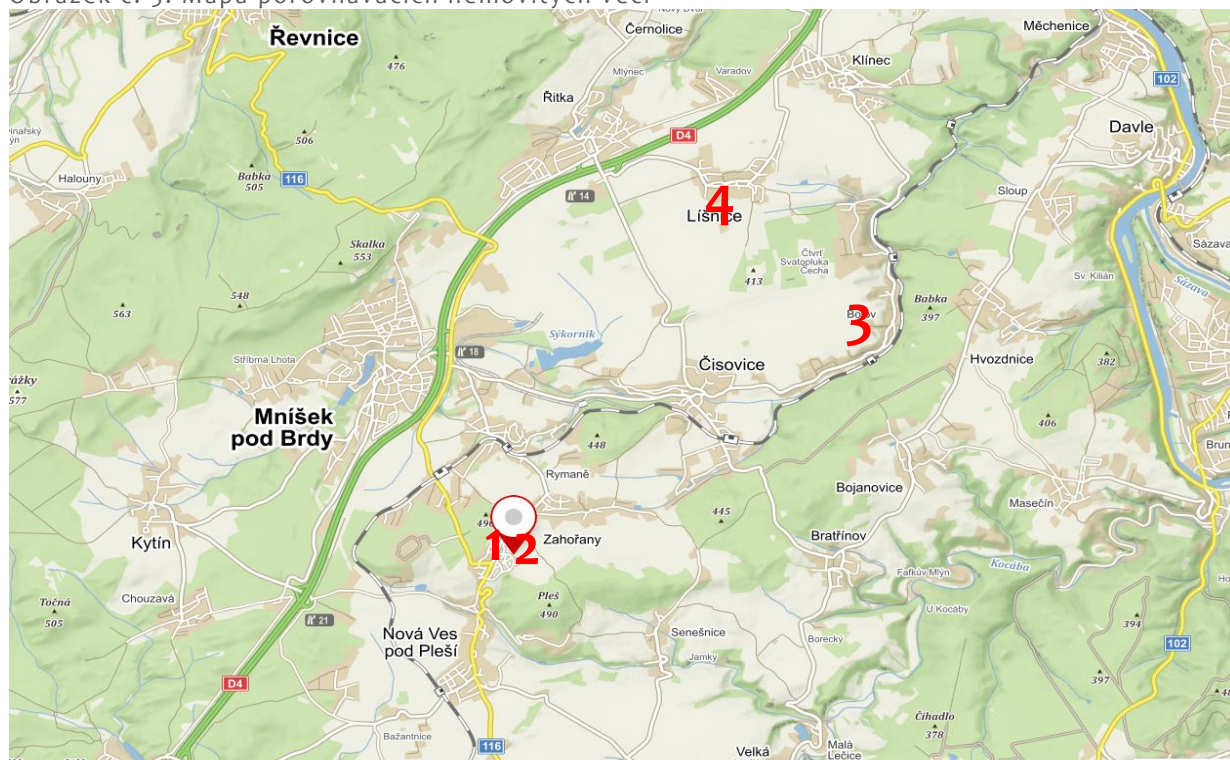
Obrázek č. 5: Mapa porovnávacích nemovitých věcí

Řevnice
476
Černolice
Nový Dvůr
Mlýnec
Varadov
Měchenice
Klínec
102
Davle
Řitka
D4
506
Halouny
Babka
505
116
14
4
Líšnice
Sloup
Sázava
Skalka
553
Čtvrť Svatopluka Čecha
413
Sv. Kilián
Sázava
548
563
Babka
397
Bojov
3
Sýkorník
Stříbrná Lhota
18
Čisovice
Hvozdnice
382
577
Mníšek pod Brdy
448
406
Bojanovice
Masečín
Bru
Rymaně
445
496
Zahořany
1
2
Bratřínov
Kytín
Fafkův Mlýn
Kocába
Chouzavá
Pleš
490
U Kocáby
Točná
505
21
Senešnice
394
Nová Ves pod Pleší
Borecký
Jamky
102
D4
397
Čihadlo
378
Bažantnice
116
Velká
Malá Lečice